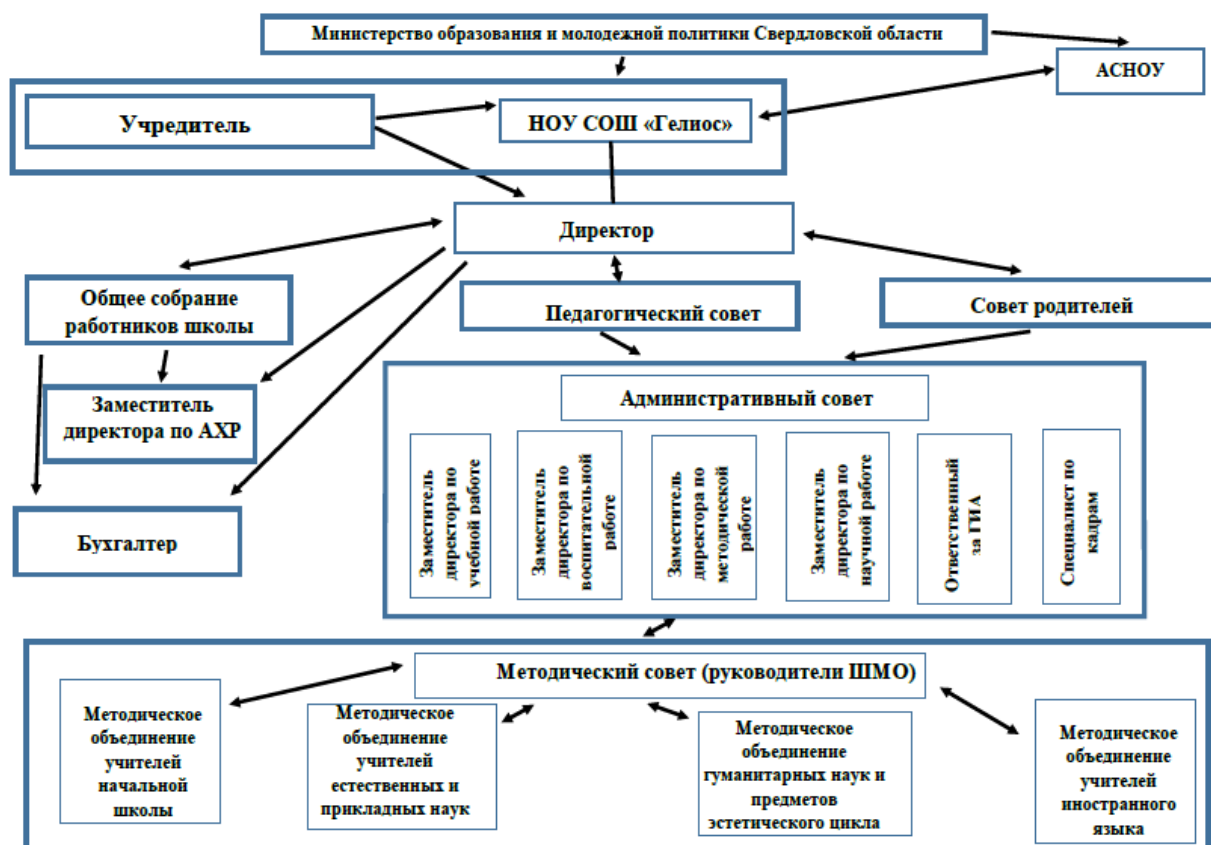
Министерство образования и молодежной политики Свердловской области

АСНОУ

Учредитель

НОУ СОШ «Гелиос»

Директор

Общее собрание работников школы

Педагогический совет

Совет родителей

Заместитель директора по АХР

Административный совет

Заместитель директора по учебной работе

Заместитель директора по воспитательной работе

Заместитель директора по методической работе

Заместитель директора по научной работе

Ответственный за ГИА

Специалист по кадрам

Бухгалтер

Методический совет (руководители ШМО)

Методическое объединение учителей начальной школы

Методическое объединение учителей естественных и прикладных наук

Методическое объединение гуманитарных наук и предметов эстетического цикла

Методическое объединение учителей иностранного языка